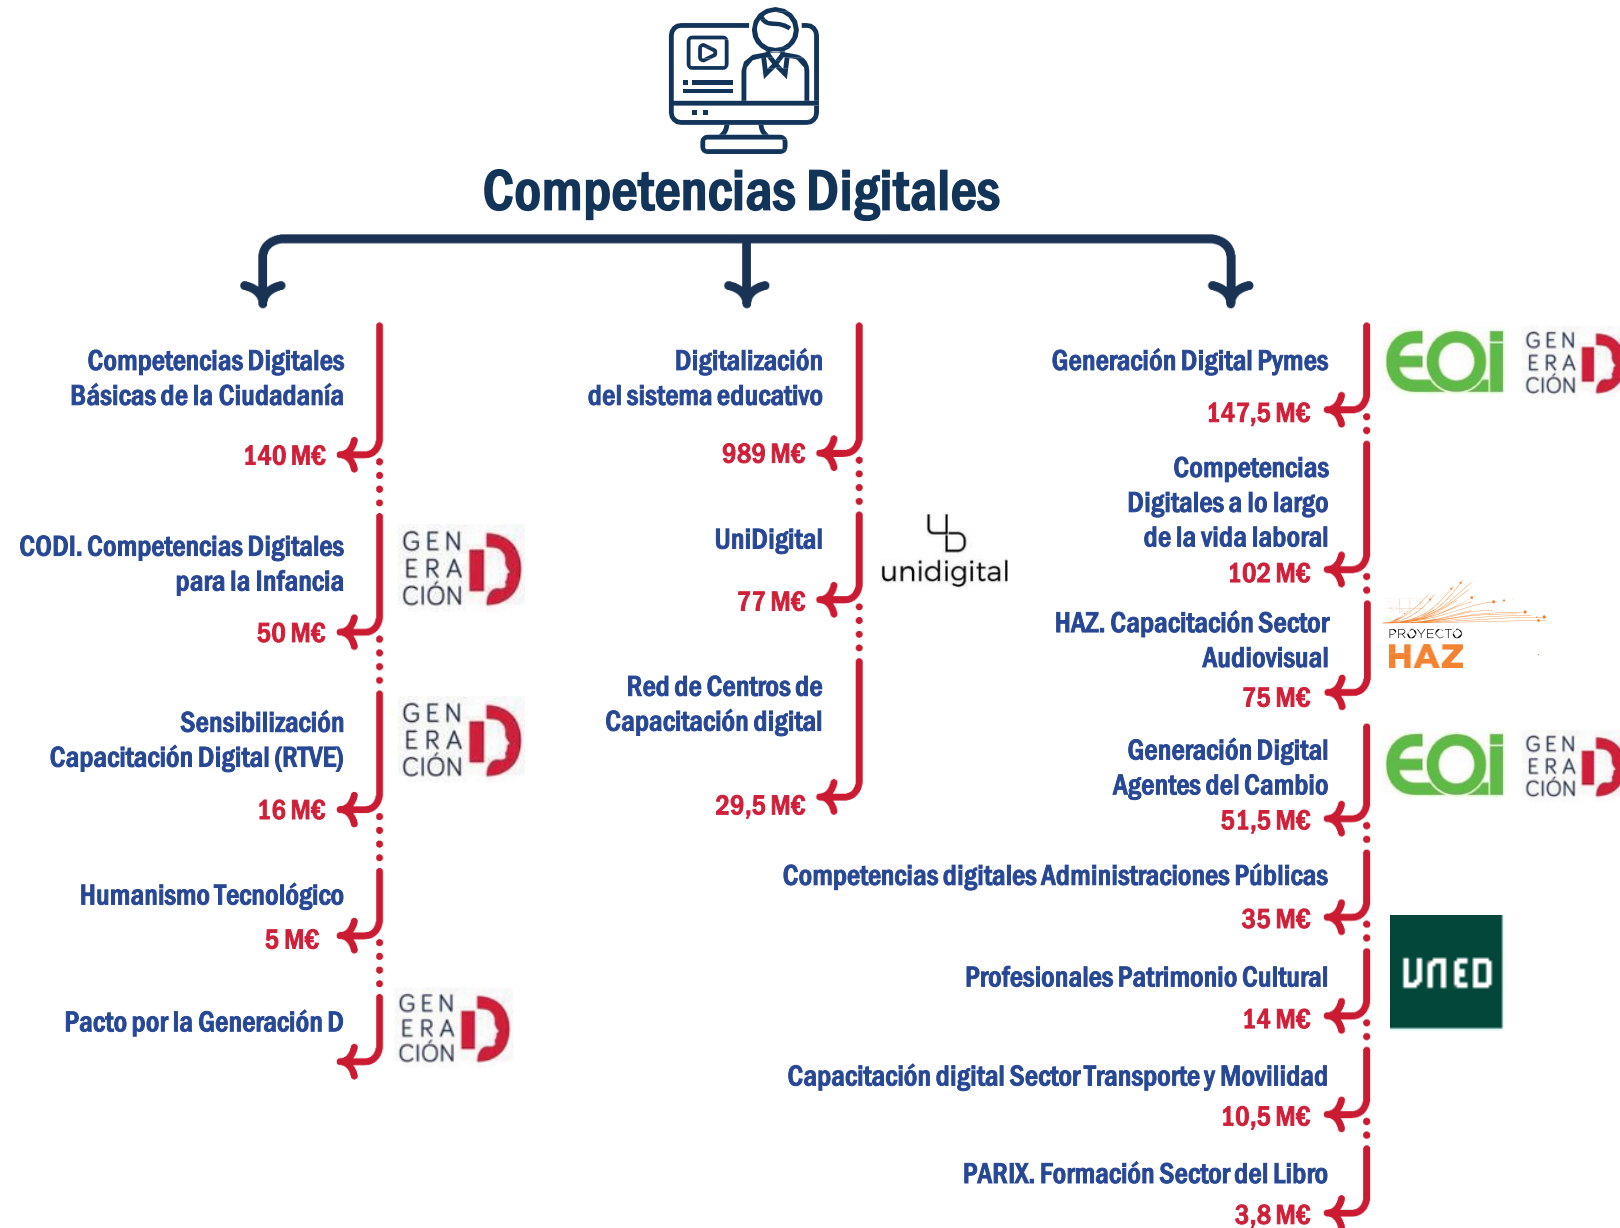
Competencias Digitales

Competencias Digitales Básicas de la Ciudadanía
140 M€

CODI. Competencias Digitales para la Infancia
50 M€
GEN ERA CIÓN D

Sensibilización Capacitación Digital (RTVE)
16 M€
GEN ERA CIÓN D

Humanismo Tecnológico
5 M€

Pacto por la Generación D
GEN ERA CIÓN D

Digitalización del sistema educativo
989 M€

UniDigital
77 M€
unidigital

Red de Centros de Capacitación digital
29,5 M€

Generación Digital Pymes
147,5 M€
EOI GEN ERA CIÓN D

Competencias Digitales a lo largo de la vida laboral
102 M€

HAZ. Capacitación Sector Audiovisual
75 M€
PROYECTO HAZ

Generación Digital Agentes del Cambio
51,5 M€
EOI GEN ERA CIÓN D

Competencias digitales Administraciones Públicas
35 M€

Profesionales Patrimonio Cultural
14 M€
UNED

Capacitación digital Sector Transporte y Movilidad
10,5 M€

PARIX. Formación Sector del Libro
3,8 M€